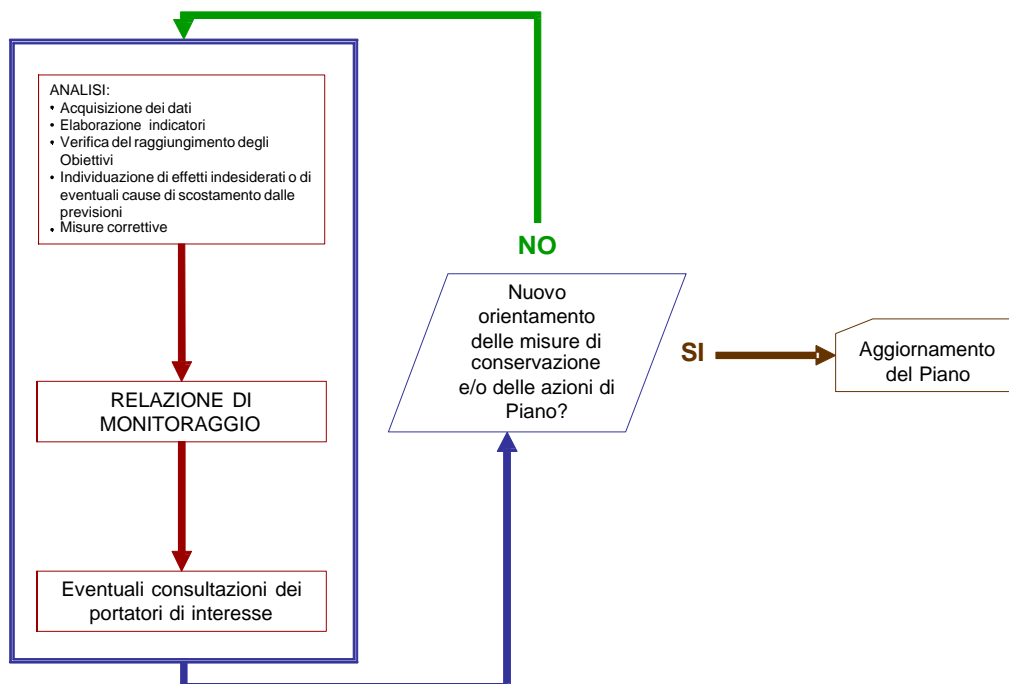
ANALISI:
• Acquisizione dei dati
• Elaborazione indicatori
• Verifica del raggiungimento degli Obiettivi
• Individuazione di effetti indesiderati o di eventuali cause di scostamento dalle previsioni
• Misure correttive

RELAZIONE DI MONITORAGGIO

Eventuali consultazioni dei portatori di interesse

NO

Nuovo orientamento delle misure di conservazione e/o delle azioni di Piano?

SI

Aggiornamento del Piano